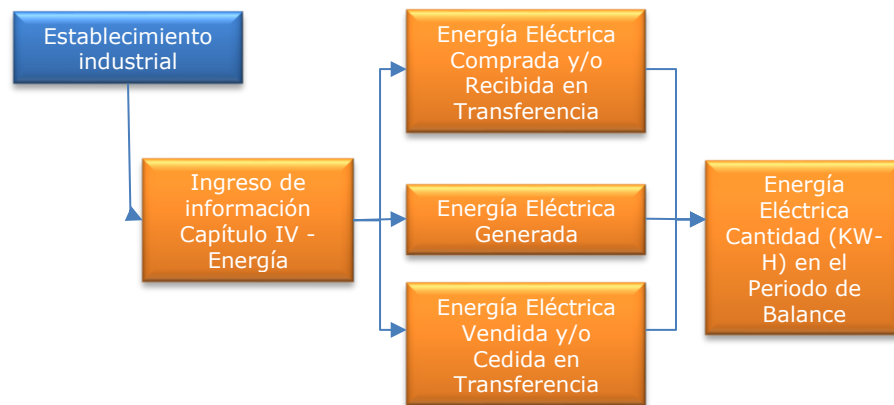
Establecimiento industrial

Ingreso de información Capítulo IV - Energía

Energía Eléctrica Comprada y/o Recibida en Transferencia

Energía Eléctrica Generada

Energía Eléctrica Vendida y/o Cedida en Transferencia

Energía Eléctrica Cantidad (KW-H) en el Periodo de Balance